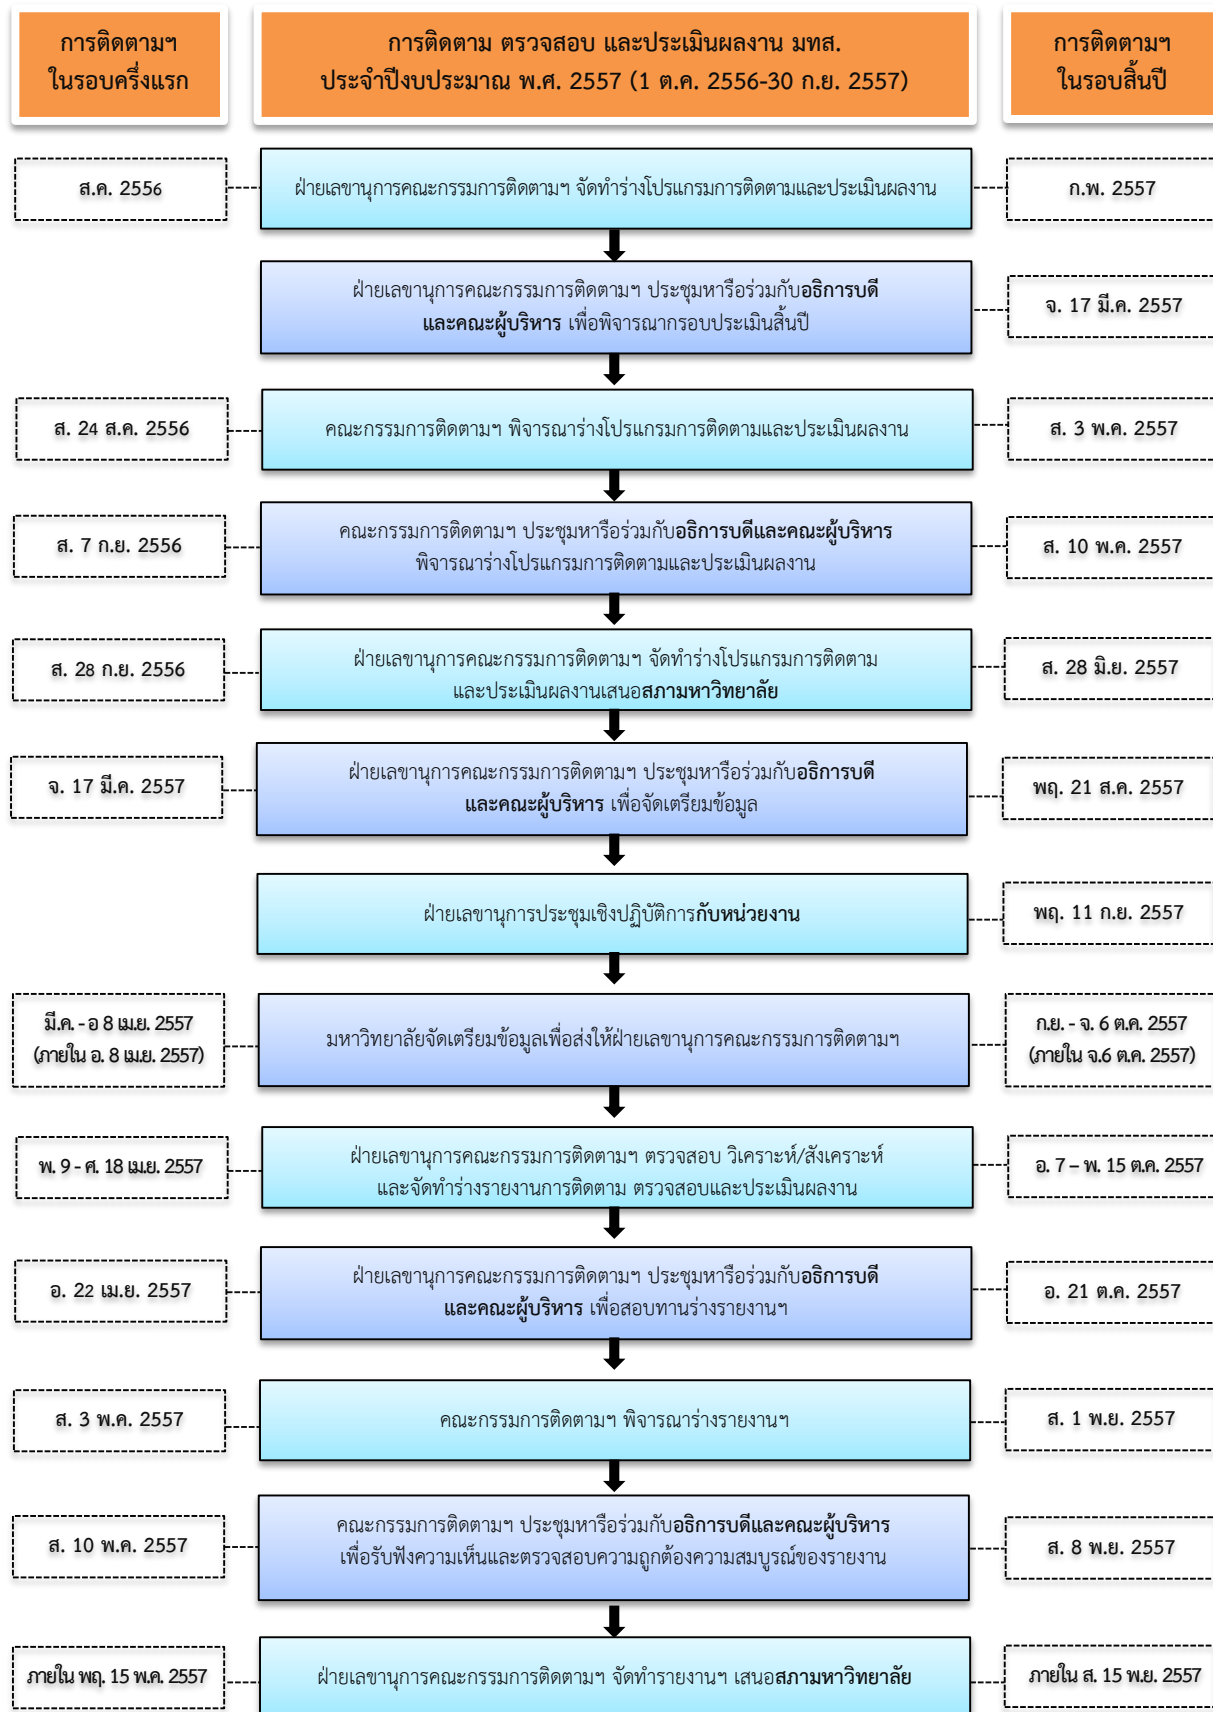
การติดตามฯ ในรอบครึ่งแรก

การติดตาม ตรวจสอบ และประเมินผลงาน มทส. ประจำปีงบประมาณ พ.ศ. 2557 (1 ต.ค. 2556-30 ก.ย. 2557)

การติดตามฯ ในรอบสิ้นปี

ส.ค. 2556

ฝ่ายเลขานุการคณะกรรมการติดตามฯ จัดทำร่างโปรแกรมการติดตามและประเมินผลงาน

ก.พ. 2557

ฝ่ายเลขานุการคณะกรรมการติดตามฯ ประชุมหารือร่วมกับอธิการบดีและคณะผู้บริหาร เพื่อพิจารณากรอบประเมินสิ้นปี

จ. 17 มี.ค. 2557

ส. 24 ส.ค. 2556

คณะกรรมการติดตามฯ พิจารณาร่างโปรแกรมการติดตามและประเมินผลงาน

ส. 3 พ.ค. 2557

ส. 7 ก.ย. 2556

คณะกรรมการติดตามฯ ประชุมหารือร่วมกับอธิการบดีและคณะผู้บริหาร พิจารณาร่างโปรแกรมการติดตามและประเมินผลงาน

ส. 10 พ.ค. 2557

ส. 28 ก.ย. 2556

ฝ่ายเลขานุการคณะกรรมการติดตามฯ จัดทำร่างโปรแกรมการติดตามและประเมินผลงานเสนอสภามหาวิทยาลัย

ส. 28 มิ.ย. 2557

จ. 17 มี.ค. 2557

ฝ่ายเลขานุการคณะกรรมการติดตามฯ ประชุมหารือร่วมกับอธิการบดีและคณะผู้บริหาร เพื่อจัดเตรียมข้อมูล

พฤ. 21 ส.ค. 2557

ฝ่ายเลขานุการประชุมเชิงปฏิบัติการกับหน่วยงาน

พฤ. 11 ก.ย. 2557

มี.ค. - อ 8 เม.ย. 2557 (ภายใน อ. 8 เม.ย. 2557)

มหาวิทยาลัยจัดเตรียมข้อมูลเพื่อส่งให้ฝ่ายเลขานุการคณะกรรมการติดตามฯ

ก.ย. - จ. 6 ต.ค. 2557 (ภายใน จ.6 ต.ค. 2557)

พ. 9 - ศ. 18 เม.ย. 2557

ฝ่ายเลขานุการคณะกรรมการติดตามฯ ตรวจสอบ วิเคราะห์/สังเคราะห์ และจัดทำร่างรายงานการติดตาม ตรวจสอบและประเมินผลงาน

อ. 7 – พ. 15 ต.ค. 2557

อ. 22 เม.ย. 2557

ฝ่ายเลขานุการคณะกรรมการติดตามฯ ประชุมหารือร่วมกับอธิการบดีและคณะผู้บริหาร เพื่อสอบทานร่างรายงานฯ

อ. 21 ต.ค. 2557

ส. 3 พ.ค. 2557

คณะกรรมการติดตามฯ พิจารณาร่างรายงานฯ

ส. 1 พ.ย. 2557

ส. 10 พ.ค. 2557

คณะกรรมการติดตามฯ ประชุมหารือร่วมกับอธิการบดีและคณะผู้บริหาร เพื่อรับฟังความเห็นและตรวจสอบความถูกต้องความสมบูรณ์ของรายงาน

ส. 8 พ.ย. 2557

ภายใน พฤ. 15 พ.ค. 2557

ฝ่ายเลขานุการคณะกรรมการติดตามฯ จัดทำรายงานฯ เสนอสภามหาวิทยาลัย

ภายใน ส. 15 พ.ย. 2557